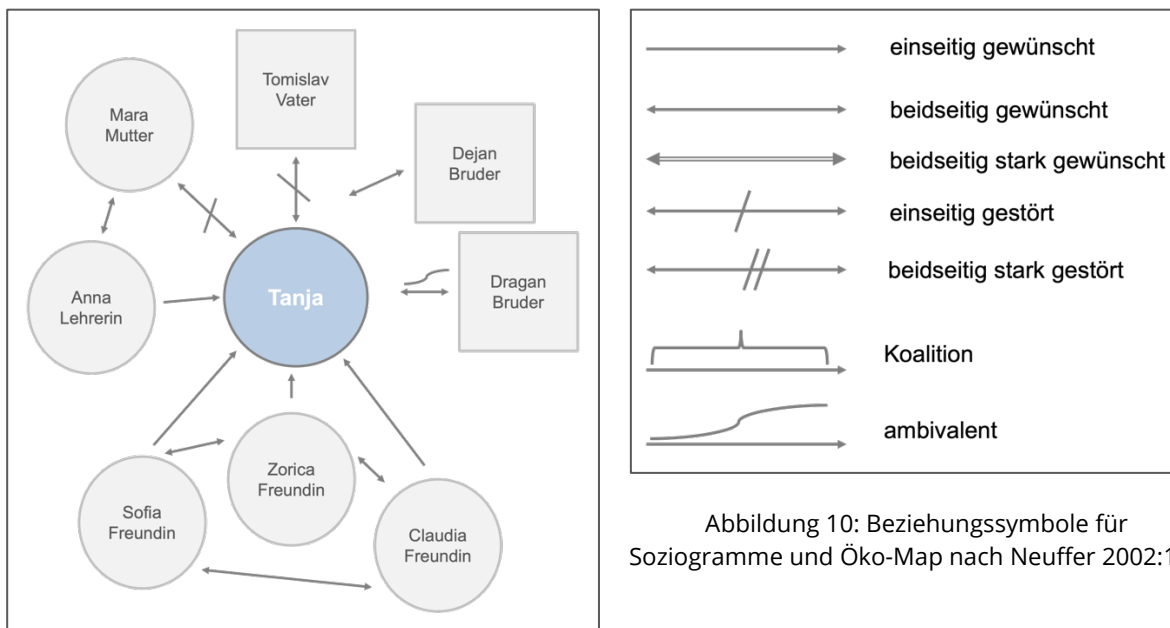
Mara Mutter

Tomislav Vater

Dejan Bruder

Anna Lehrerin

Tanja

Dragan Bruder

Zorica Freundin

Sofia Freundin

Claudia Freundin

einseitig gewünscht

beidseitig gewünscht

beidseitig stark gewünscht

einseitig gestört

beidseitig stark gestört

Koalition

ambivalent

Abbildung 10: Beziehungssymbole für Soziogramme und Öko-Map nach Neuffer 2002:1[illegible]